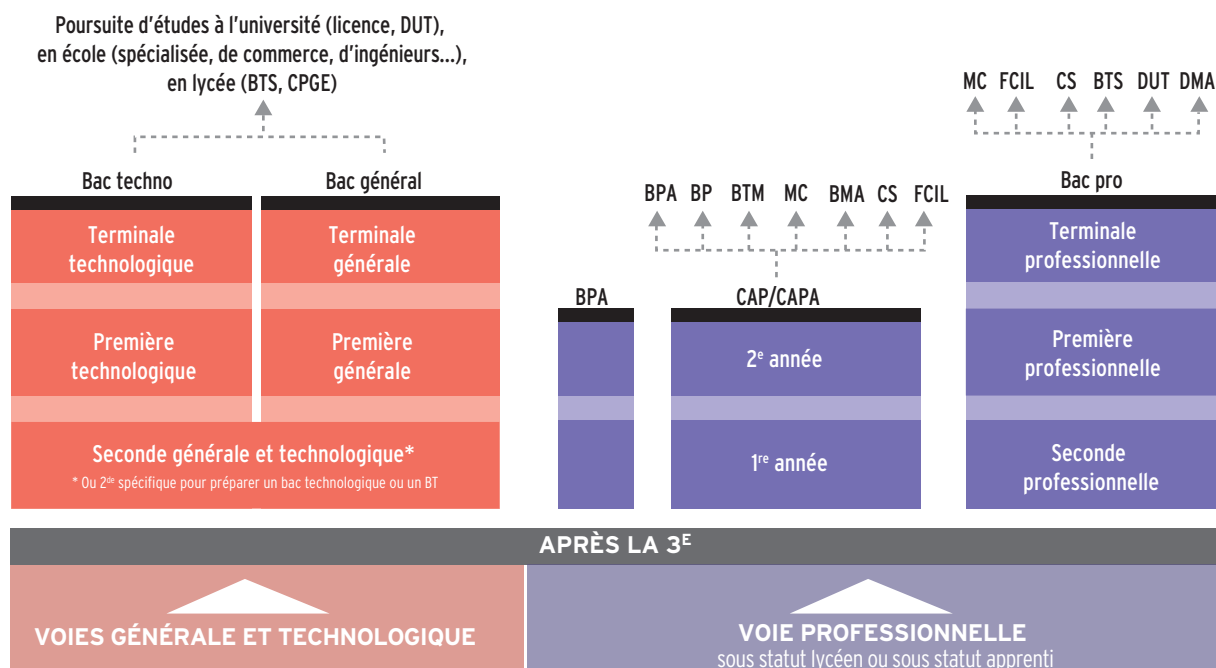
Poursuite d'études à l'université (licence, DUT), en école (spécialisée, de commerce, d'ingénieurs...), en lycée (BTS, CPGE)

MC FCIL CS BTS DUT DMA

Bac techno

Bac général

BPA BP BTM MC BMA CS FCIL

Bac pro

Terminale technologique

Terminale générale

Terminale professionnelle

BPA

CAP/CAPA

Première technologique

Première générale

$2^e$ année

Première professionnelle

Seconde générale et technologique*

* Ou $2^{de}$ spécifique pour préparer un bac technologique ou un BT

$1^{re}$ année

Seconde professionnelle

APRÈS LA $3^E$

VOIES GÉNÉRALE ET TECHNOLOGIQUE

VOIE PROFESSIONNELLE
sous statut lycéen ou sous statut apprenti